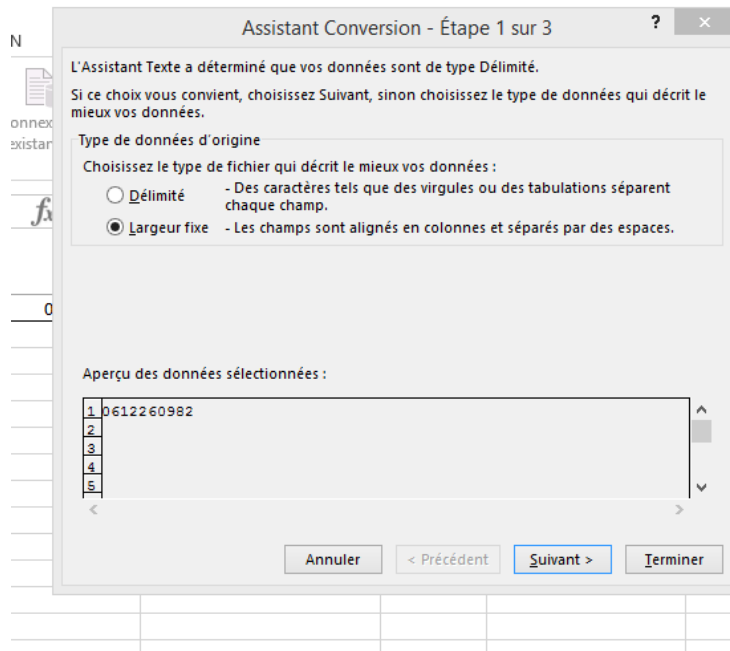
N

onnex
existan

$f_x$

0

Assistant Conversion - Étape 1 sur 3

?

×

L'Assistant Texte a déterminé que vos données sont de type Délimité.

Si ce choix vous convient, choisissez Suivant, sinon choisissez le type de données qui décrit le mieux vos données.

Type de données d'origine

Choisissez le type de fichier qui décrit le mieux vos données :

Délimité - Des caractères tels que des virgules ou des tabulations séparent chaque champ.

Largeur fixe - Les champs sont alignés en colonnes et séparés par des espaces.

Aperçu des données sélectionnées :

1 0612260982
2
3
4
5

Annuler | < Précédent | Suivant > | Terminer